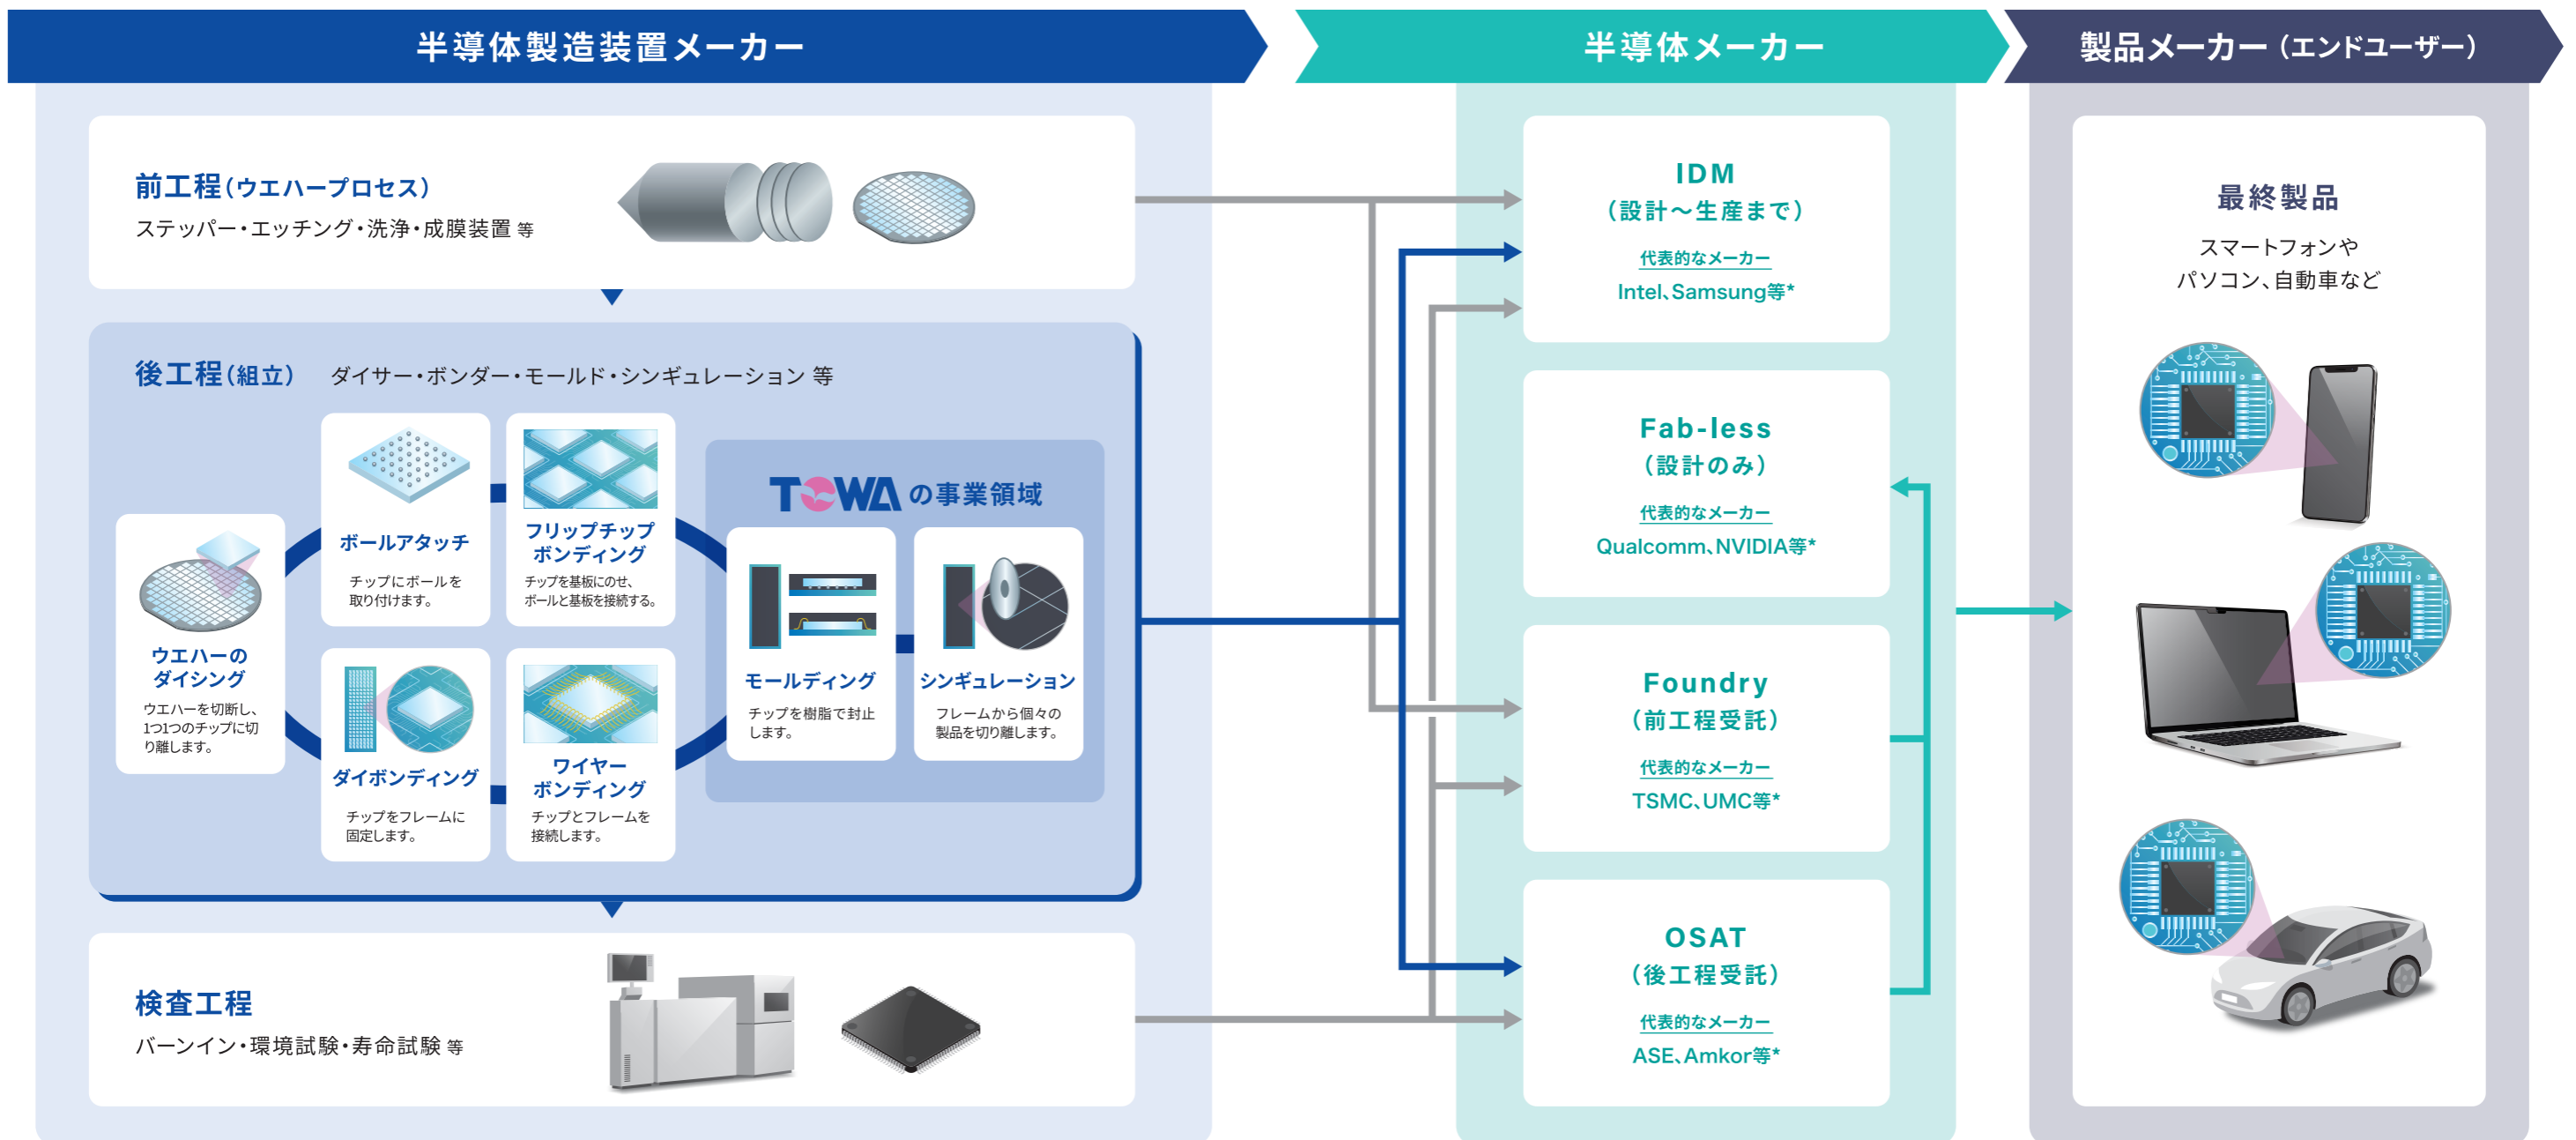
半導体製造装置メーカー

半導体メーカー

製品メーカー（エンドユーザー）

前工程（ウエハープロセス）
ステッパー・エッチング・洗浄・成膜装置 等

後工程（組立） ダイサー・ボンダー・モールド・シンギュレーション 等

ウエハーのダイシング
ウエハーを切断し、1つ1つのチップに切り離します。

ボールアタッチ
チップにボールを取り付けます。

フリップチップボンディング
チップを基板にのせ、ボールと基板を接続する。

ダイボンディング
チップをフレームに固定します。

ワイヤーボンディング
チップとフレームを接続します。

TOWA の事業領域

モールディング
チップを樹脂で封止します。

シンギュレーション
フレームから個々の製品を切り離します。

検査工程
バーンイン・環境試験・寿命試験 等

IDM
（設計～生産まで）
代表的なメーカー
Intel、Samsung等*

Fab-less
（設計のみ）
代表的なメーカー
Qualcomm、NVIDIA等*

Foundry
（前工程受託）
代表的なメーカー
TSMC、UMC等*

OSAT
（後工程受託）
代表的なメーカー
ASE、Amkor等*

最終製品
スマートフォンやパソコン、自動車など